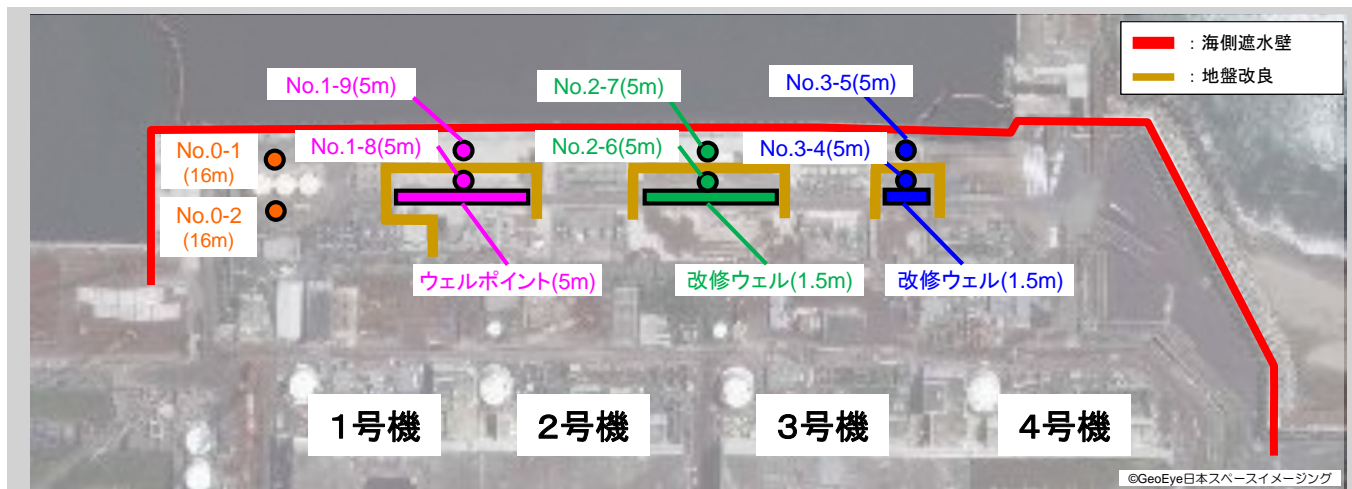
：海側遮水壁
：地盤改良

No.1-9(5m)
No.2-7(5m)
No.3-5(5m)
No.0-1 (16m)
No.1-8(5m)
No.2-6(5m)
No.3-4(5m)
No.0-2 (16m)
ウェルポイント(5m)
改修ウェル(1.5m)
改修ウェル(1.5m)

1号機
2号機
3号機
4号機

©GeoEye日本スペースイメージング